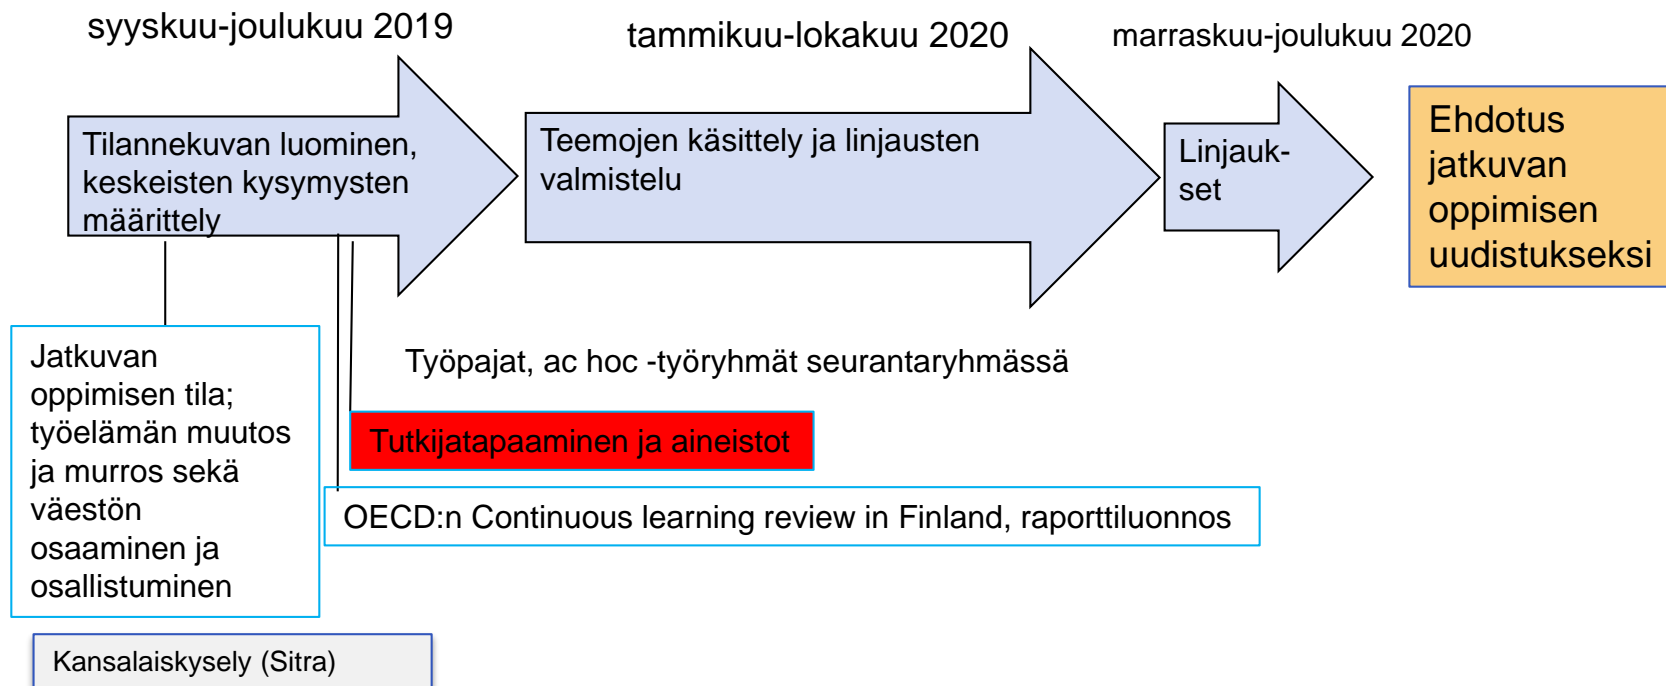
syyskuu-joulukuu 2019

tammikuu-lokakuu 2020

marraskuu-joulukuu 2020

Tilannekuvan luominen, keskeisten kysymysten määrittely

Teemojen käsittely ja linjausten valmistelu

Linjauk-set

Ehdotus jatkuvan oppimisen uudistukseksi

Jatkuvan oppimisen tila; työelämän muutos ja murros sekä väestön osaaminen ja osallistuminen

Työpajat, ac hoc -työryhmät seurantaryhmässä

Tutkijatapaaminen ja aineistot

OECD:n Continuous learning review in Finland, raporttiluonnos

Kansalaiskysely (Sitra)